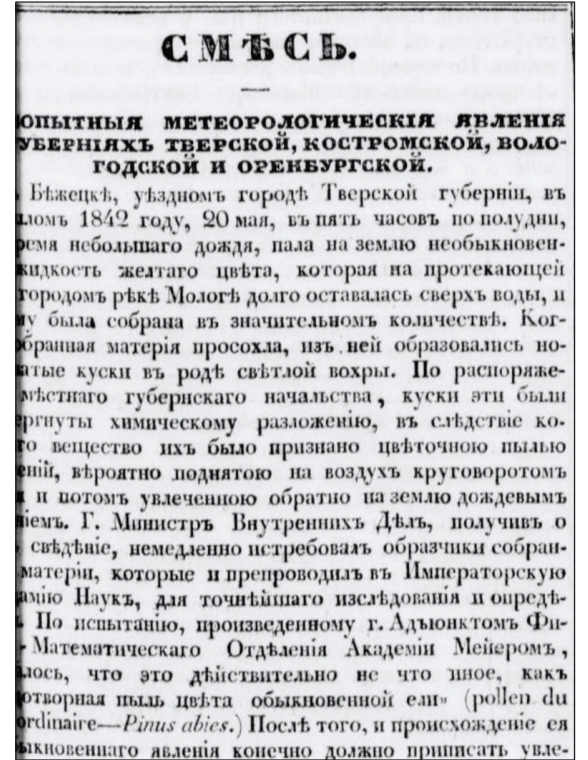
СМѢСЬ.

—

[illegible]ОПЫТНЫЯ МЕТЕОРОЛОГИЧЕСКІЯ ЯВЛЕНІЯ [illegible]ГУБЕРНІЯХЪ ТВЕРСКОЙ, КОСТРОМСКОЙ, ВОЛОГОДСКОЙ И ОРЕНБУРГСКОЙ.

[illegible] Бѣжецкѣ, уѣздномъ городѣ Тверской губерніи, въ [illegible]шломъ 1842 году, 20 мая, въ пять часовъ по полудни, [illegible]ремя небольшаго дождя, пала на землю необыкновен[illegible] жидкость желтаго цвѣта, которая на протекающей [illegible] городомъ рѣкѣ Мологѣ долго оставалась сверхъ воды, и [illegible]му была собрана въ значительномъ количествѣ. Ког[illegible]бранная матерія просохла, изъ ней образовались но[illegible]тые куски въ родѣ свѣтлой вохры. По распоряже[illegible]мѣстнаго губернскаго начальства, куски эти были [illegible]ергнуты химическому разложенію, въ слѣдствіе ко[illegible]го вещество ихъ было признано цвѣточною пылью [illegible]еній, вѣроятно поднятою на воздухъ круговоротомъ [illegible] и потомъ увлеченною обратно на землю дождевымъ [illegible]іемъ. Г. Министръ Внутреннихъ Дѣлъ, получивъ о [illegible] свѣдѣніе, немедленно истребовалъ образчики собран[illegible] матеріи, которые и препроводилъ въ Императорскую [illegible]мію Наукъ, для точнѣйшаго изслѣдованія и опредѣ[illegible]. По испытанію, произведенному г. Адъюнктомъ Фи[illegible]-Математическаго Отдѣленія Академіи Мейеромъ, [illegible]лось, что это дѣйствительно не что иное, какъ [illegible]отворная пыль цвѣта обыкновенной ели» (pollen du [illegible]ordinaire—Pinus abies.) Послѣ того, и происхожденіе ея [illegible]ыкновеннаго явленія конечно должно приписать увле-